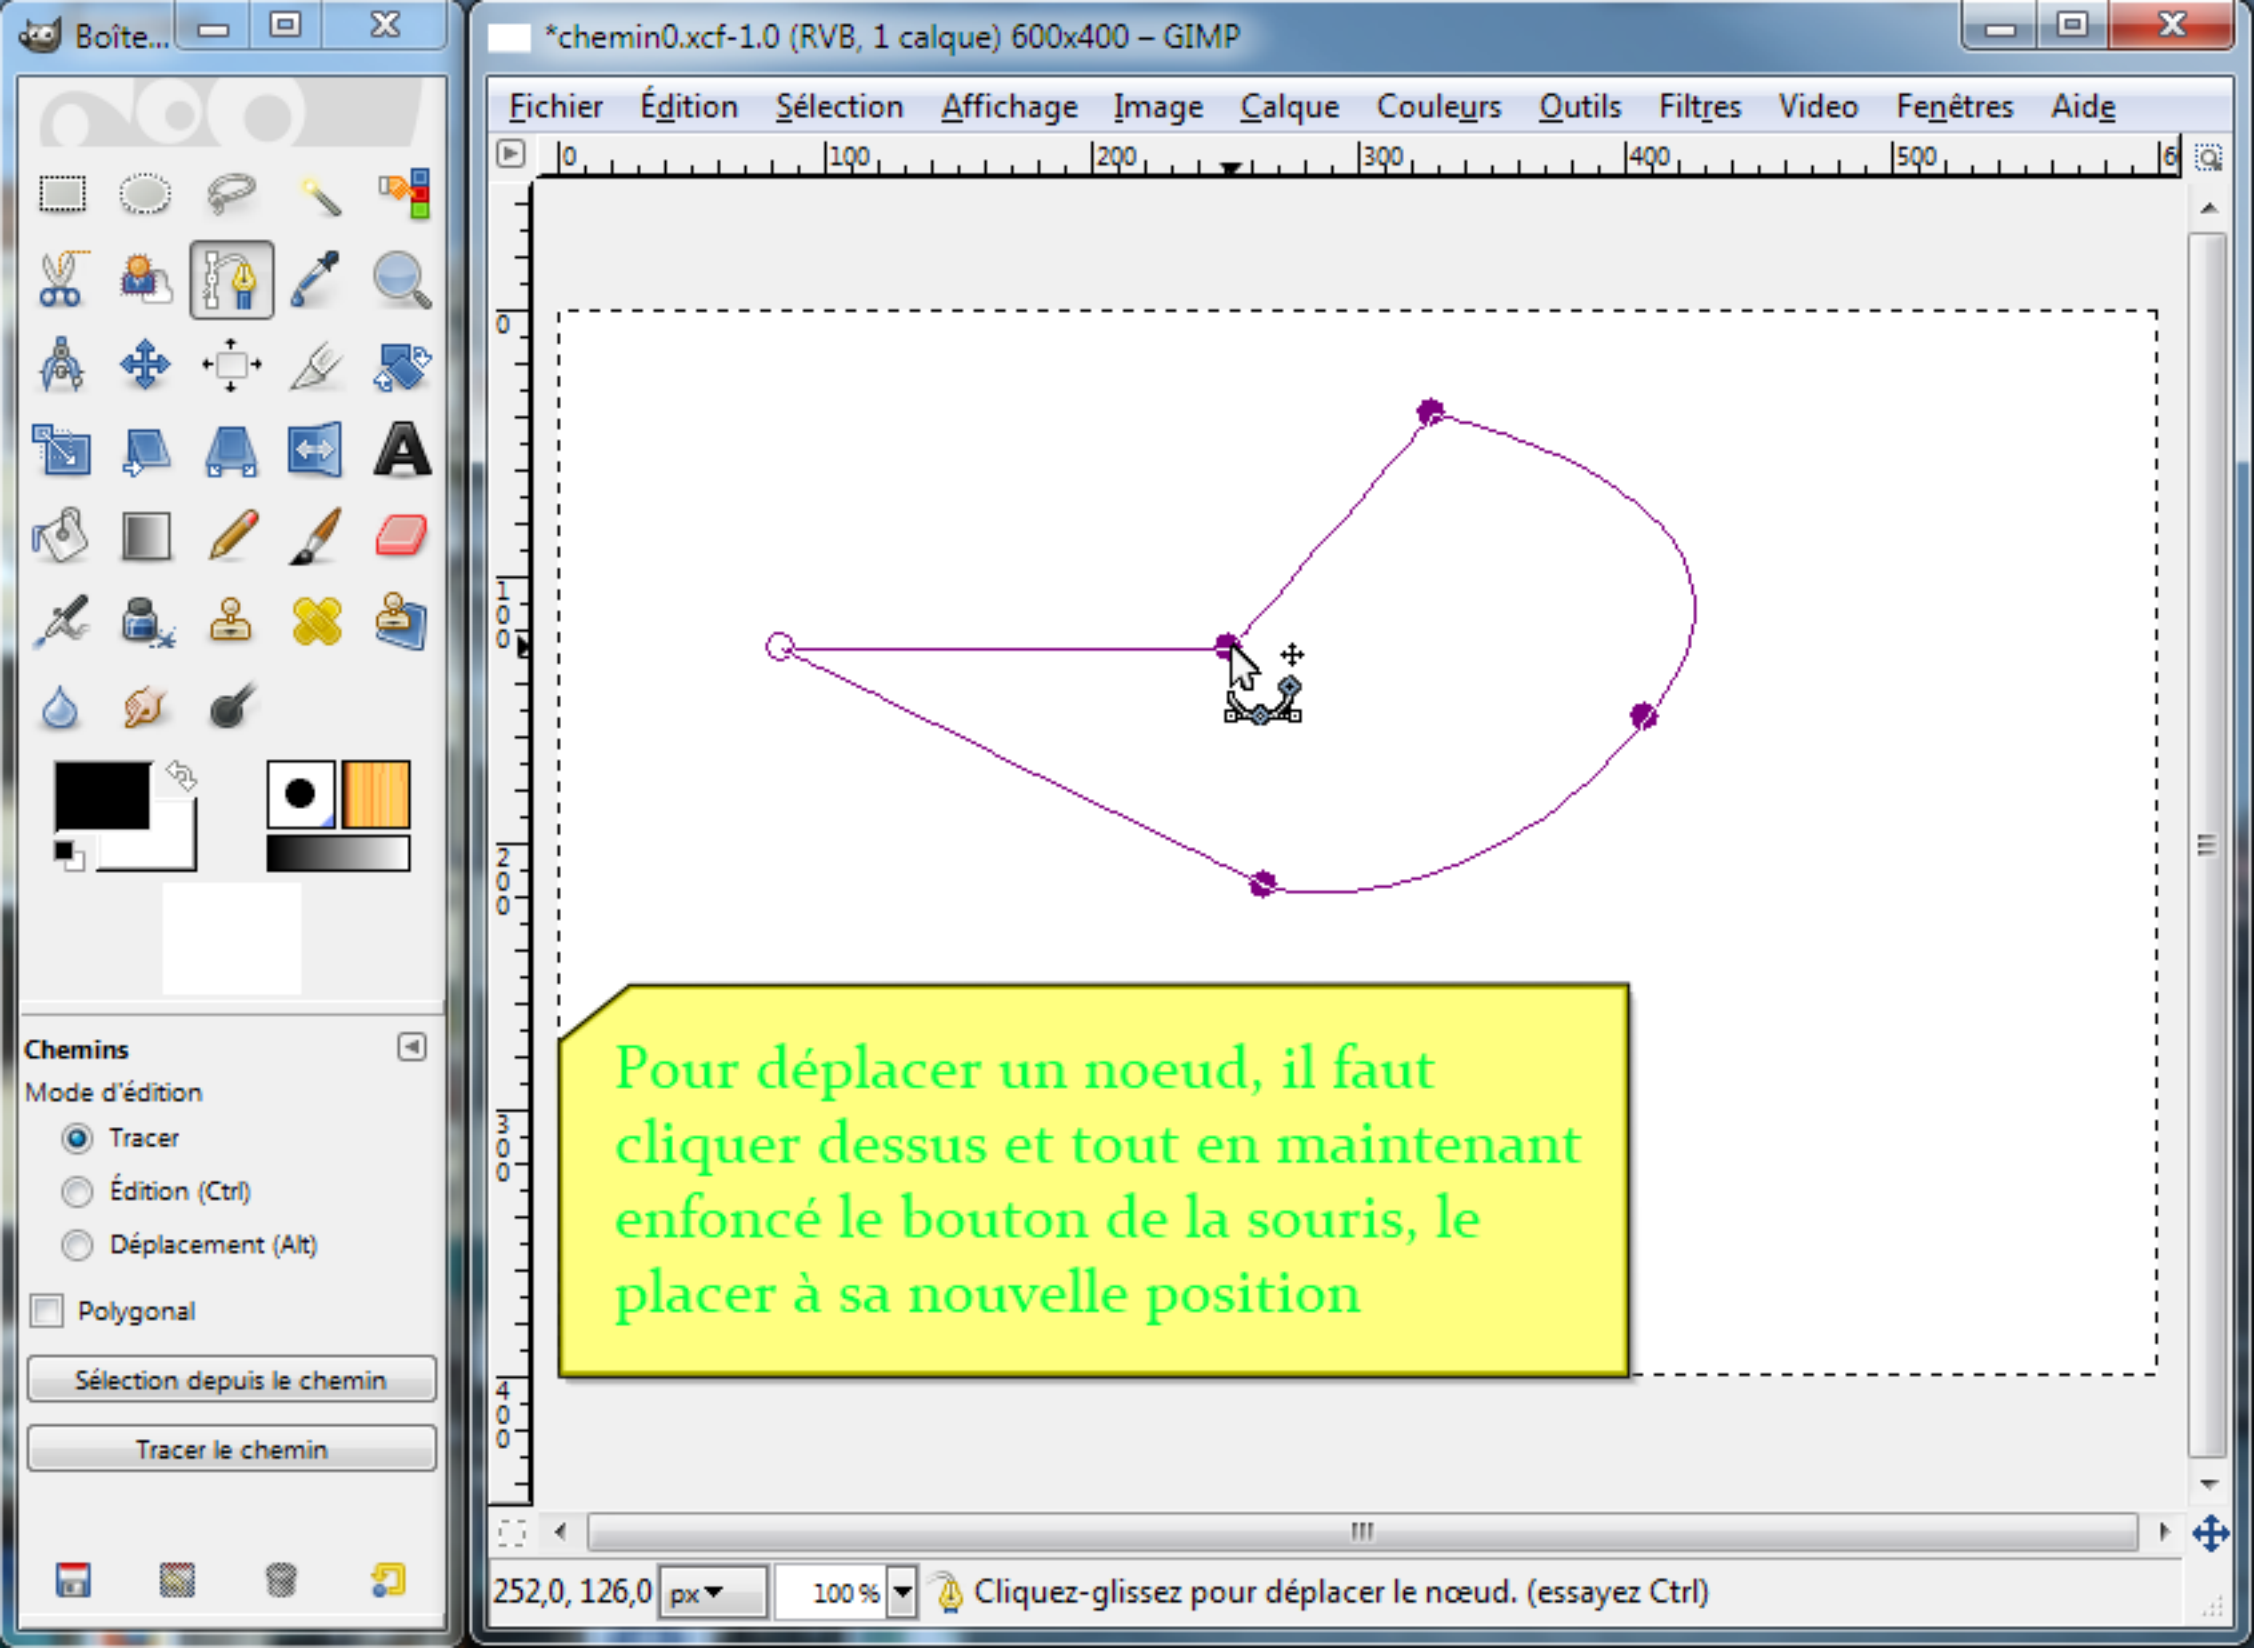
Boîte...

*chemin0.xcf-1.0 (RVB, 1 calque) 600x400 – GIMP

Fichier Édition Sélection Affichage Image Calque Couleurs Outils Filtres Video Fenêtres Aide

0 100 200 300 400 500 6

0 100 200 300 400

Pour déplacer un noeud, il faut cliquer dessus et tout en maintenant enfoncé le bouton de la souris, le placer à sa nouvelle position

Chemins
Mode d'édition
Tracer
Édition (Ctrl)
Déplacement (Alt)
Polygonal
Sélection depuis le chemin
Tracer le chemin

252,0, 126,0 px 100 % Cliquez-glissez pour déplacer le nœud. (essayez Ctrl)